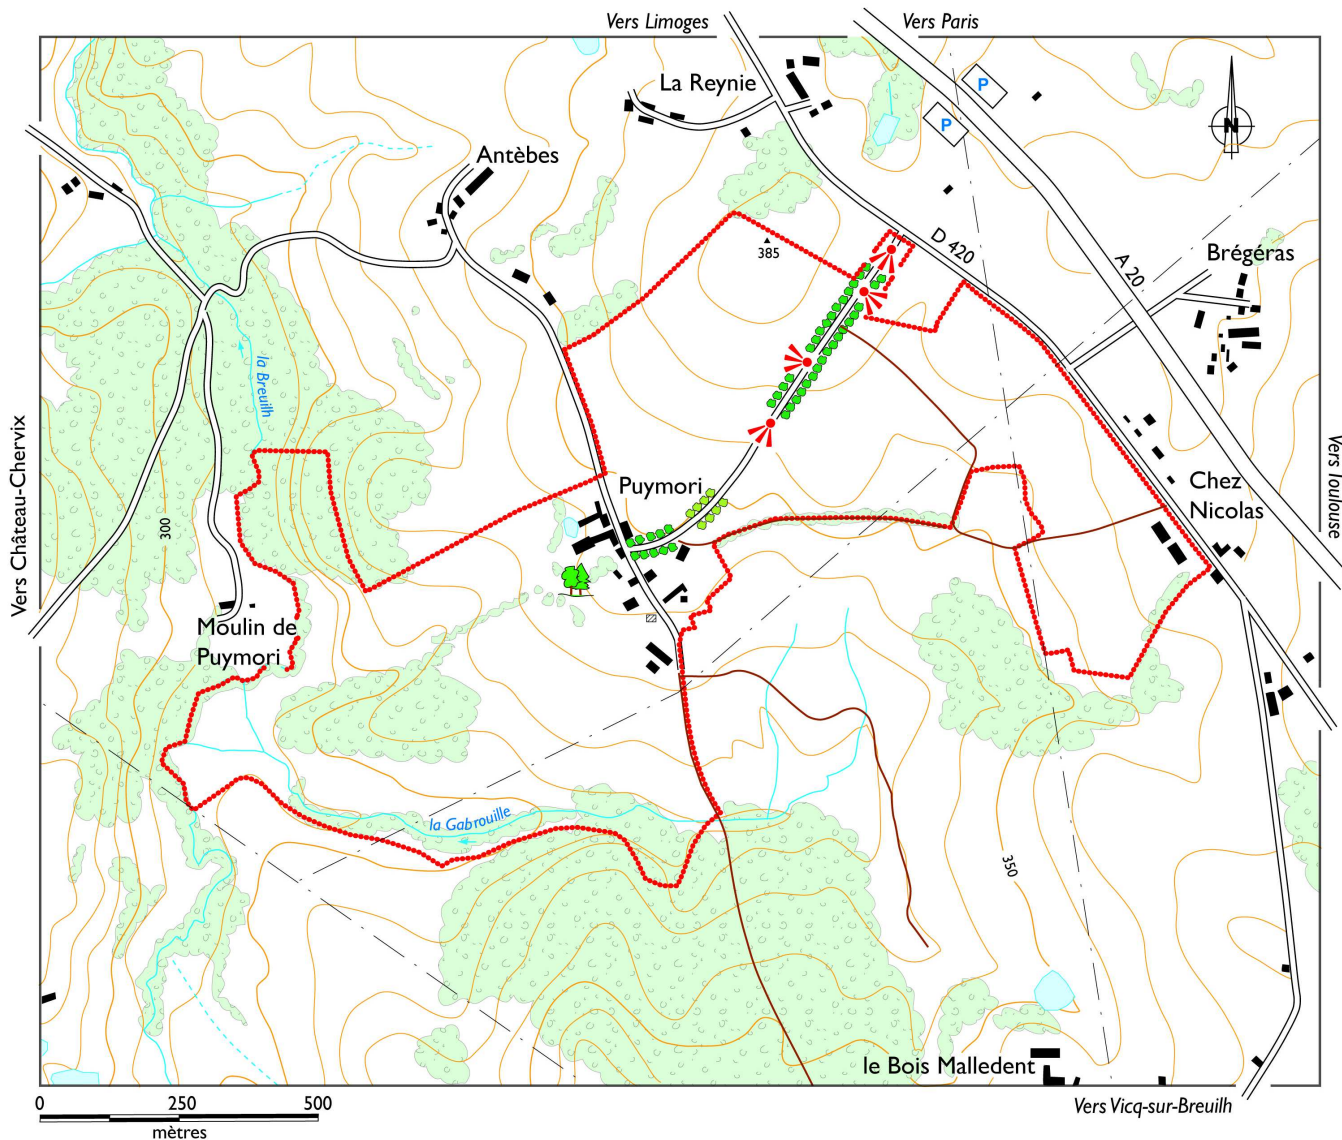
Vers Limoges
Vers Paris
La Reynie
P
P
N
Antèbes
385
D 420
A 20
Brégéras
Vers Château-Chervix
la Breuilh
300
Puymori
Chez Nicolas
Vers Toulouse
Moulin de Puymori
la Gabrouille
350
le Bois Malledent
0
250
500
mètres
Vers Vicq-sur-Breuilh